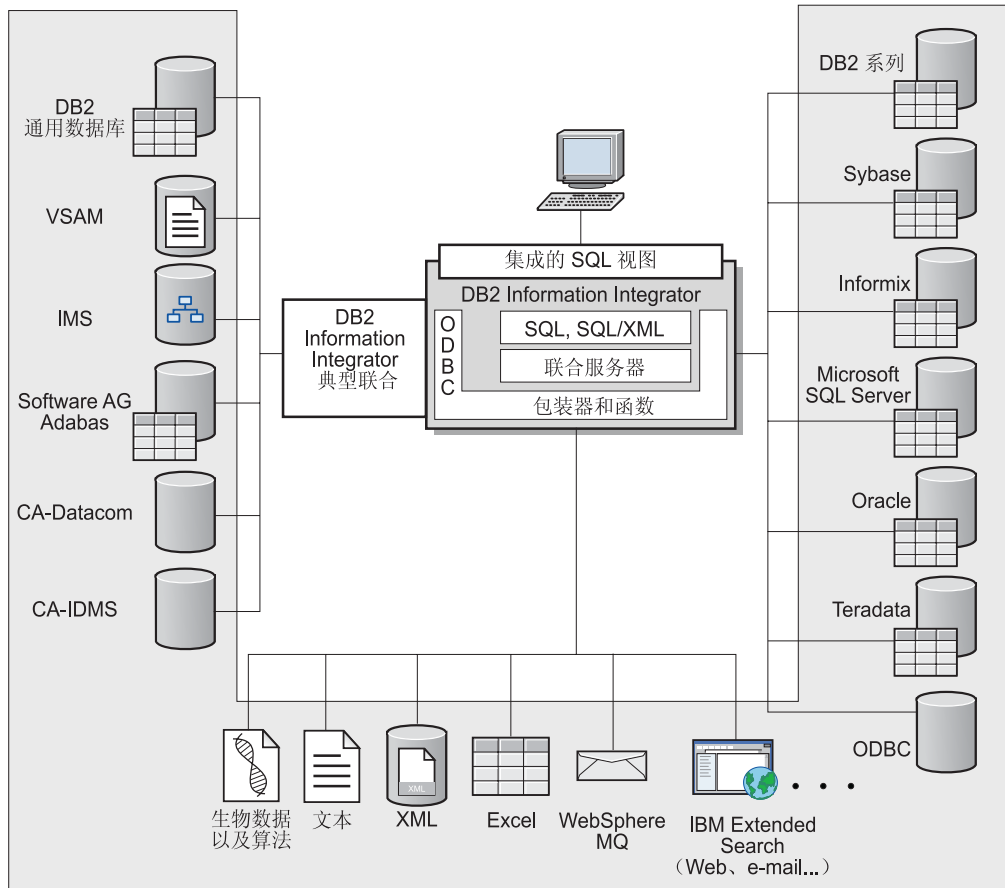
DB2
通用数据库

VSAM

IMS

Software AG
Adabas

CA-Datacom

CA-IDMS

DB2
Information
Integrator
典型联合

集成的 SQL 视图

DB2 Information Integrator

O
D
B
C

SQL, SQL/XML

联合服务器

包装器和函数

DB2 系列

Sybase

Informix

Microsoft
SQL Server

Oracle

Teradata

ODBC

生物数据
以及算法

文本

XML

XML

Excel

WebSphere
MQ

IBM Extended
Search
（Web、e-mail...）

• • •